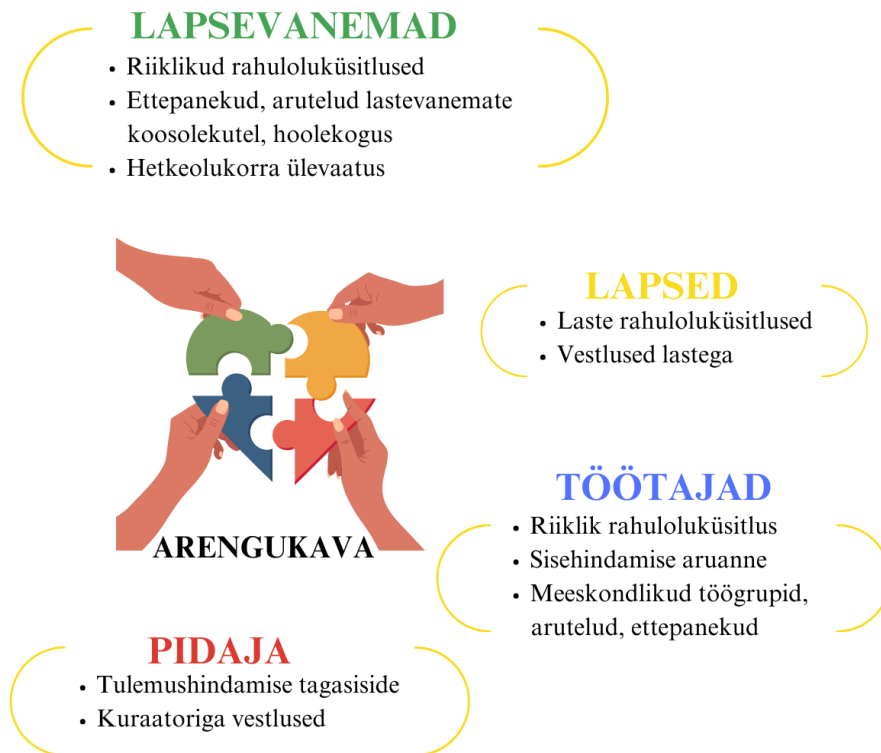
LAPSEVANEMAD
• Riiklikud rahuloluküsitlused
• Ettepanekud, arutelud lastevanemate koosolekutel, hoolekogus
• Hetkeolukorra ülevaatus

LAPSED
• Laste rahuloluküsitlused
• Vestlused lastega

ARENGUKAVA

TÖÖTAJAD
• Riiklik rahuloluküsitlus
• Sisehindamise aruanne
• Meeskondlikud töögrupid, arutelud, ettepanekud

PIDAJA
• Tulemushindamise tagasiside
• Kuraatoriga vestlused